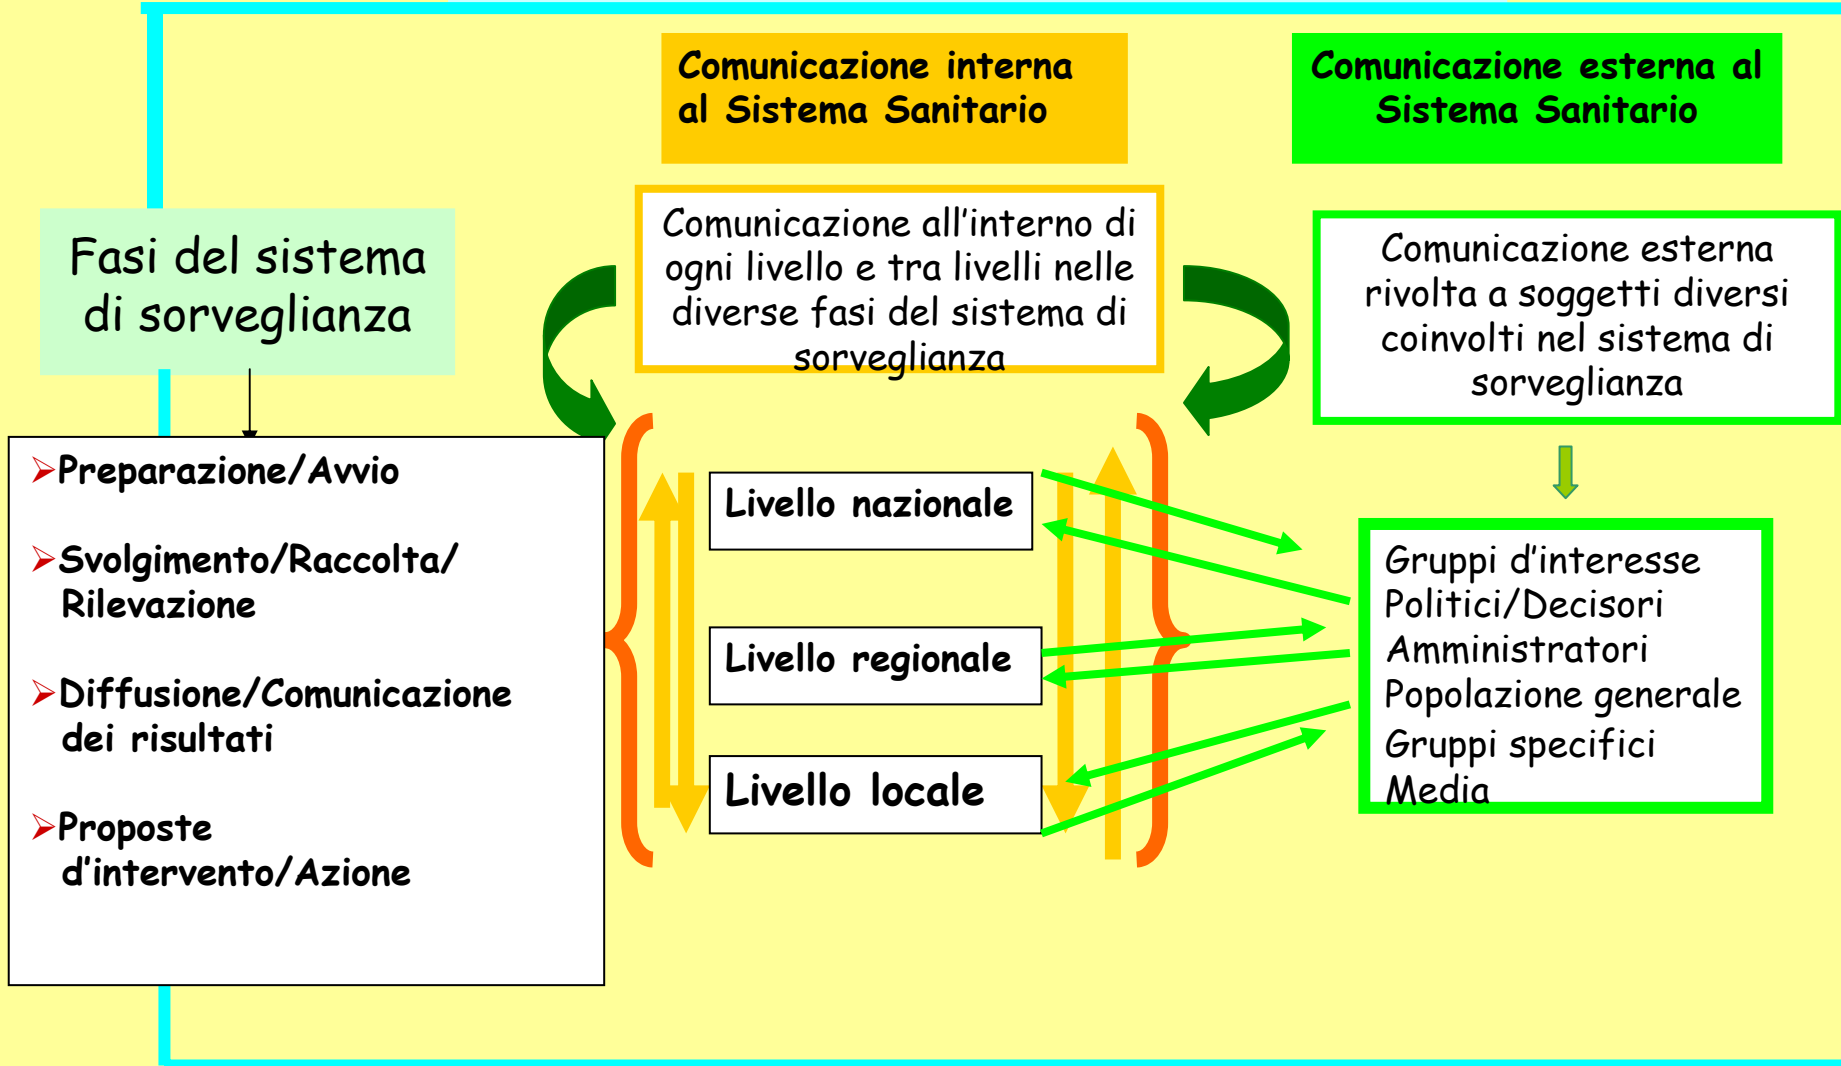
Comunicazione interna al Sistema Sanitario

Comunicazione esterna al Sistema Sanitario

Fasi del sistema di sorveglianza

Comunicazione all'interno di ogni livello e tra livelli nelle diverse fasi del sistema di sorveglianza

Comunicazione esterna rivolta a soggetti diversi coinvolti nel sistema di sorveglianza

➢Preparazione/Avvio

➢Svolgimento/Raccolta/ Rilevazione

➢Diffusione/Comunicazione dei risultati

➢Proposte d'intervento/Azione

Livello nazionale

Livello regionale

Livello locale

Gruppi d'interesse
Politici/Decisori
Amministratori
Popolazione generale
Gruppi specifici
Media